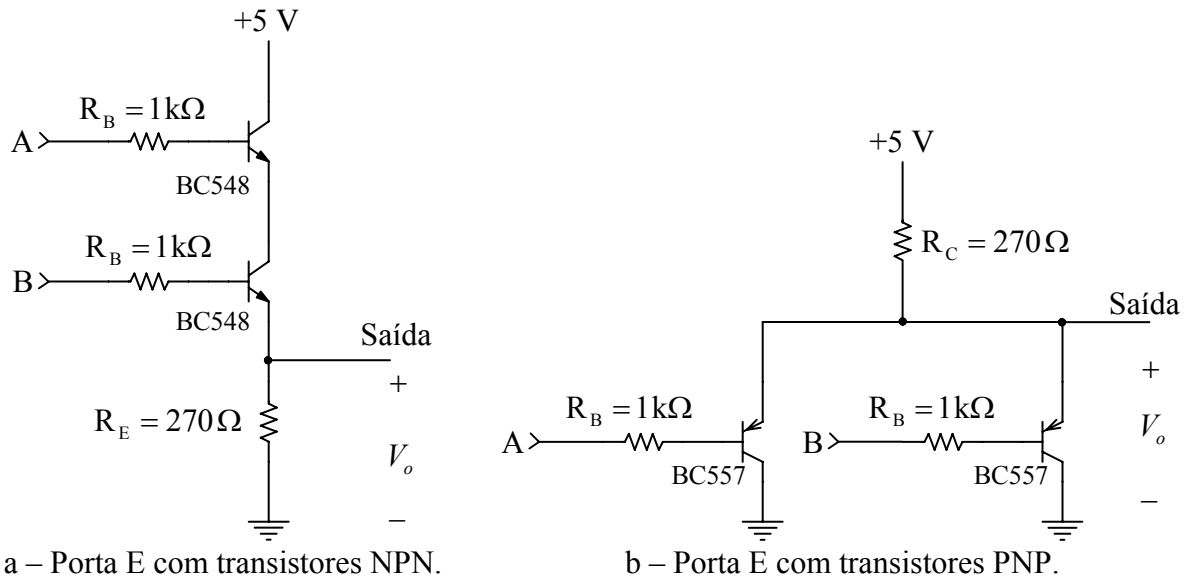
+5 V

$R_B = 1k\Omega$

A

BC548

$R_B = 1k\Omega$

B

BC548

Saída

+

$R_E = 270\,\Omega$

$V_o$

–

a – Porta E com transistores NPN.

+5 V

$R_C = 270\,\Omega$

Saída

+

$R_B = 1k\Omega$

A

BC557

$R_B = 1k\Omega$

B

BC557

$V_o$

–

b – Porta E com transistores PNP.